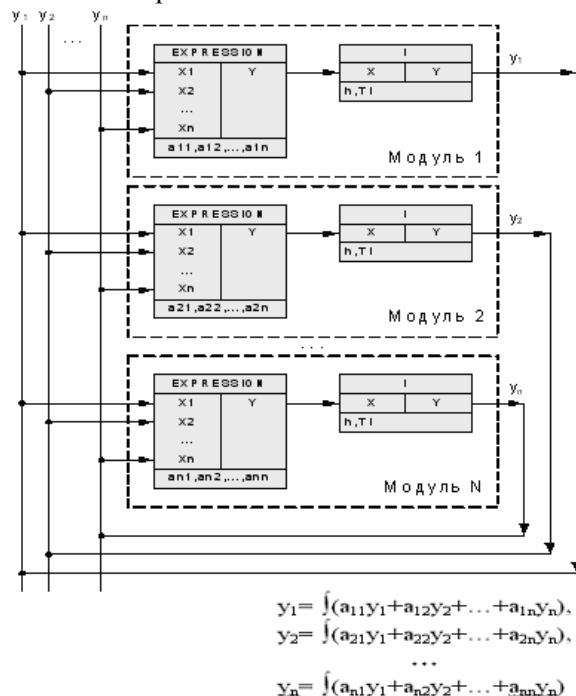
$y_1$ $y_2$ ... $y_n$

EXPRESSION
X1 Y
X2
...
Xn
a11,a12,...,a1n

I
X Y
h,TI

$y_1$

Модуль 1

EXPRESSION
X1 Y
X2
...
Xn
a21,a22,...,a2n

I
X Y
h,TI

$y_2$

Модуль 2

...

EXPRESSION
X1 Y
X2
...
Xn
an1,an2,...,ann

I
X Y
h,TI

$y_n$

Модуль N

$y_1 = \int(a_{11}y_1+a_{12}y_2+\ldots+a_{1n}y_n)$,
$y_2 = \int(a_{21}y_1+a_{22}y_2+\ldots+a_{2n}y_n)$,
...
$y_n = \int(a_{n1}y_1+a_{n2}y_2+\ldots+a_{nn}y_n)$